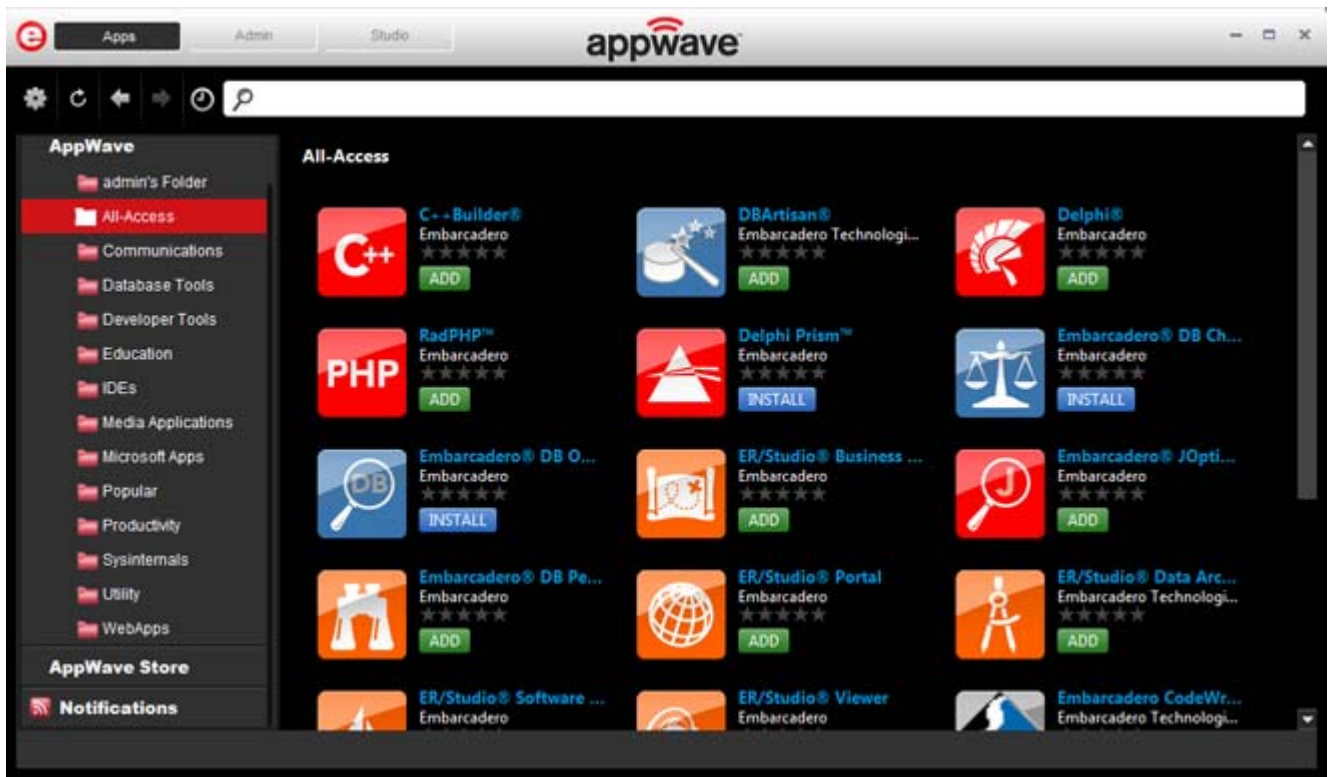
Apps Admin Studio

appwave

AppWave
admin's Folder
All-Access
Communications
Database Tools
Developer Tools
Education
IDEs
Media Applications
Microsoft Apps
Popular
Productivity
Sysinternals
Utility
WebApps
AppWave Store
Notifications

All-Access

C++Builder®
Embarcadero
ADD

DBArtisan®
Embarcadero Technologi...
ADD

Delphi®
Embarcadero
ADD

RadPHP™
Embarcadero
ADD

Delphi Prism™
Embarcadero
INSTALL

Embarcadero® DB Ch...
Embarcadero
INSTALL

Embarcadero® DB O...
Embarcadero
INSTALL

ER/Studio® Business ...
Embarcadero
ADD

Embarcadero® JOpti...
Embarcadero
ADD

Embarcadero® DB Pe...
Embarcadero
ADD

ER/Studio® Portal
Embarcadero
ADD

ER/Studio® Data Arc...
Embarcadero Technologi...
ADD

ER/Studio® Software ...
Embarcadero

ER/Studio® Viewer
Embarcadero

Embarcadero CodeWr...
Embarcadero Technologi...